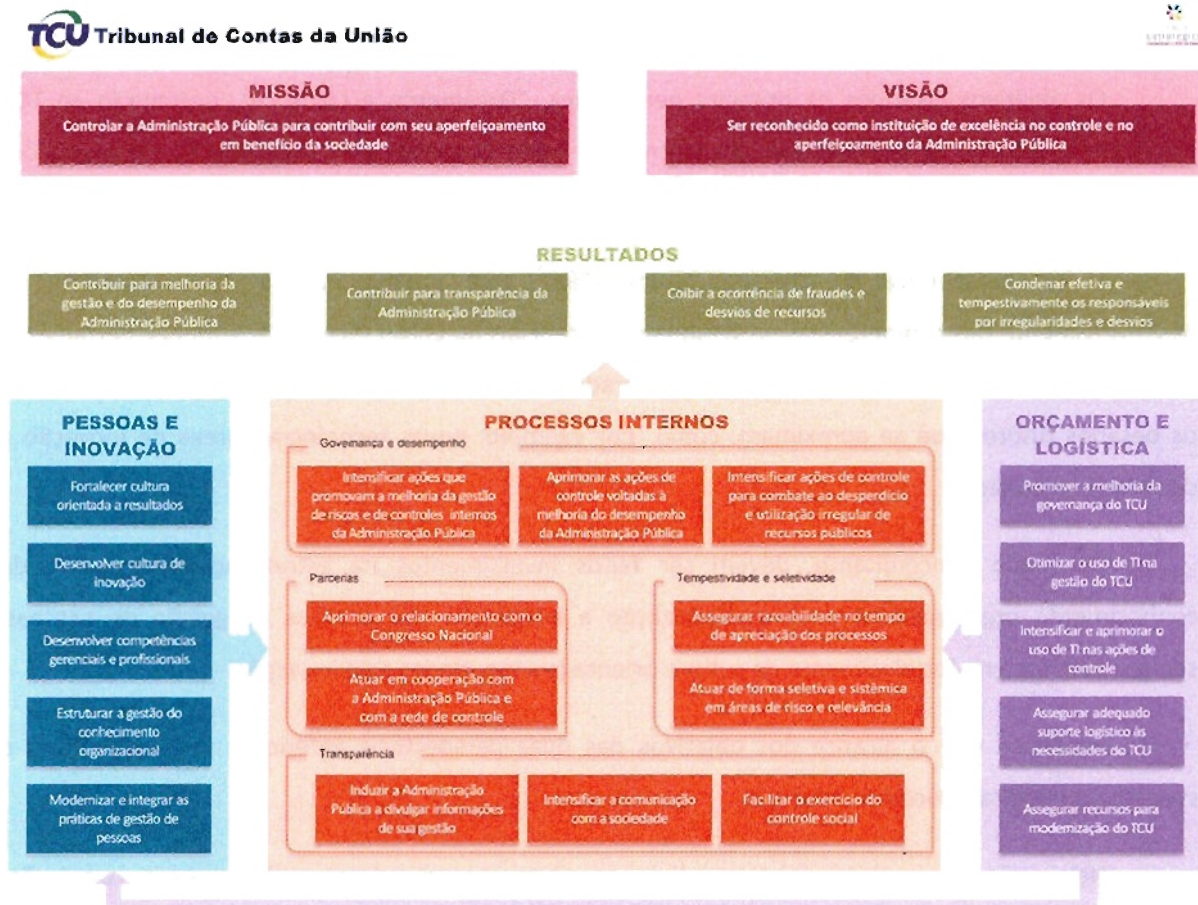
TCU Tribunal de Contas da União

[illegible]

MISSÃO

Controlar a Administração Pública para contribuir com seu aperfeiçoamento em benefício da sociedade

VISÃO

Ser reconhecido como instituição de excelência no controle e no aperfeiçoamento da Administração Pública

RESULTADOS

Contribuir para melhoria da gestão e do desempenho da Administração Pública

Contribuir para transparência da Administração Pública

Coibir a ocorrência de fraudes e desvios de recursos

Condenar efetiva e tempestivamente os responsáveis por irregularidades e desvios

PESSOAS E INOVAÇÃO

Fortalecer cultura orientada a resultados

Desenvolver cultura de inovação

Desenvolver competências gerenciais e profissionais

Estruturar a gestão do conhecimento organizacional

Modernizar e integrar as práticas de gestão de pessoas

PROCESSOS INTERNOS

Governança e desempenho

Intensificar ações que promovam a melhoria da gestão de riscos e de controles internos da Administração Pública

Aprimorar as ações de controle voltadas à melhoria do desempenho da Administração Pública

Intensificar ações de controle para combate ao desperdício e utilização irregular de recursos públicos

Parcerias

Aprimorar o relacionamento com o Congresso Nacional

Atuar em cooperação com a Administração Pública e com a rede de controle

Tempestividade e seletividade

Assegurar razoabilidade no tempo de apreciação dos processos

Atuar de forma seletiva e sistêmica em áreas de risco e relevância

Transparência

Induzir a Administração Pública a divulgar informações de sua gestão

Intensificar a comunicação com a sociedade

Facilitar o exercício do controle social

ORÇAMENTO E LOGÍSTICA

Promover a melhoria da governança do TCU

Otimizar o uso de TI na gestão do TCU

Intensificar e aprimorar o uso de TI nas ações de controle

Assegurar adequado suporte logístico às necessidades do TCU

Assegurar recursos para modernização do TCU